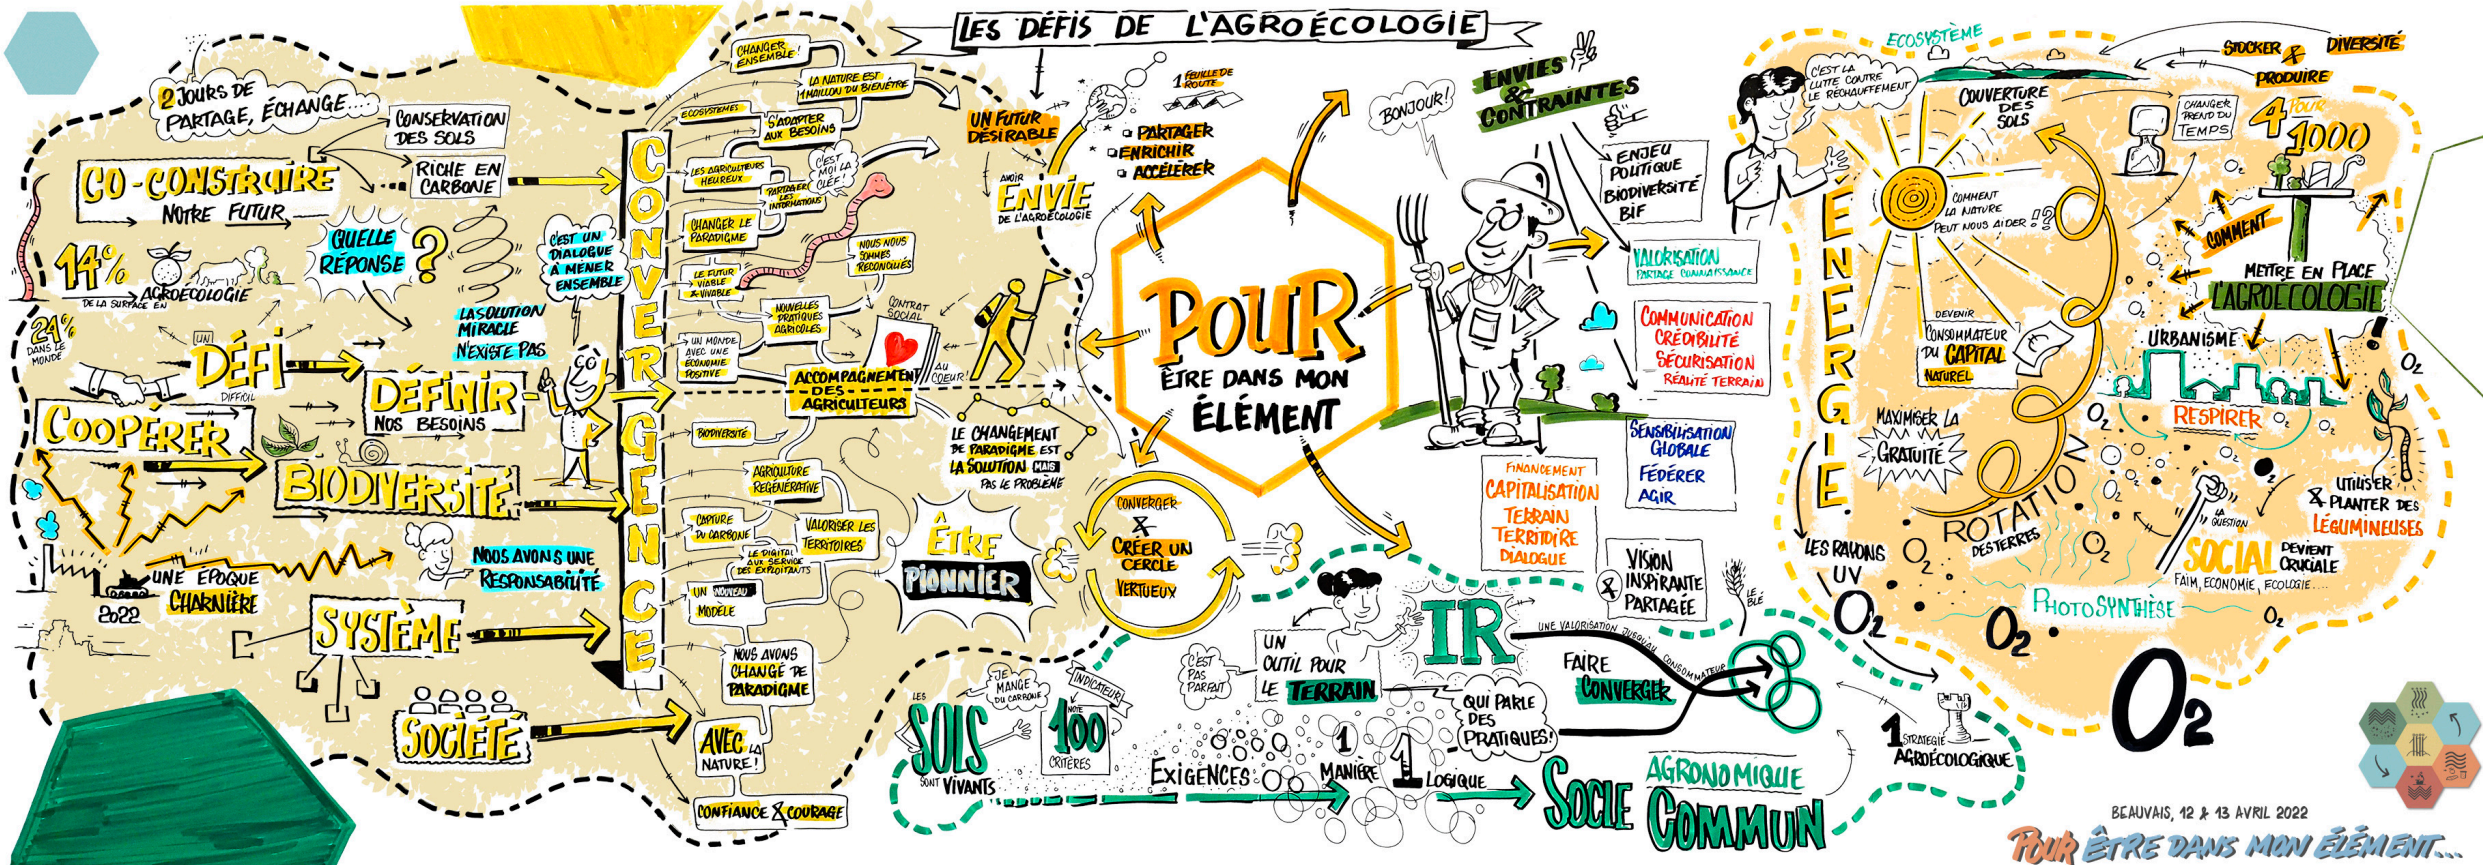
LES DÉFIS DE L'AGROÉCOLOGIE

2 JOURS DE PARTAGE, ÉCHANGE...

CONSERVATION DES SOLS

RICHE EN CARBONE

CO-CONSTRUIRE NOTRE FUTUR

QUELLE RÉPONSE ?

14% DE LA SURFACE EN AGROÉCOLOGIE

24% DANS LE MONDE

UN DÉFI DIFFICIL

DÉFINIR NOS BESOINS

COOPÉRER

BIODIVERSITÉ

C'EST UN DIALOGUE À MENER ENSEMBLE

LA SOLUTION MIRACLE N'EXISTE PAS

NOUS AVONS UNE RESPONSABILITÉ

UNE ÉPOQUE CHARNIÈRE

2022

SYSTÈME

SOCIÉTÉ

CONVERGENCE

CHANGER ENSEMBLE

LA NATURE EST 1 MAILLON DU BIEN-ÊTRE

ÉCOSYSTÈMES

S'ADAPTER AUX BESOINS

LES AGRICULTEURS HEUREUX

PARTAGER LES INFORMATIONS

C'EST MOI LA CLÉ!

CHANGER LE PARADIGME

NOUS NOUS SOMMES RECONNUS

LE FUTUR VIABLE & VIVABLE

NOUVELLES PRATIQUES AGRICOLES

CONTRAT SOCIAL

AU COEUR

UN MONDE AVEC UNE ÉCONOMIE POSITIVE

ACCOMPAGNEMENT DES AGRICULTEURS

BIODIVERSITÉ

AGRICULTURE RÉGÉNÉRATIVE

CAPTURE DU CARBONE

VALORISER LES TERRITOIRES

LE DIGITAL AUX SERVICE DES EXPLOITANTS

UN NOUVEAU MODÈLE

NOUS AVONS CHANGÉ DE PARADIGME

AVEC LA NATURE!

CONFIANCE & COURAGE

UN FUTUR DÉSIRABLE

AVOIR ENVIE DE L'AGROÉCOLOGIE

1 FEUILLE DE ROUTE

PARTAGER
ENRICHIR
ACCÉLÉRER

LE CHANGEMENT DE PARADIGME EST LA SOLUTION MAIS PAS LE PROBLÈME

ÊTRE PIONNIER

CONVERGER & CRÉER UN CERCLE VERTUEUX

POUR ÊTRE DANS MON ÉLÉMENT

BONJOUR!

ENVIES & CONTRAINTES

ENJEU POLITIQUE BIODIVERSITÉ BIF

VALORISATION PARTAGE CONNAISSANCE

COMMUNICATION CRÉDIBILITÉ SÉCURISATION RÉALITÉ TERRAIN

SENSIBILISATION GLOBALE
FÉDÉRER
AGIR

FINANCEMENT CAPITALISATION TERRAIN TERRITOIRE DIALOGUE

VISION INSPIRANTE & PARTAGÉE

LE BLÉ

C'EST PAS PARFAIT

UN OUTIL POUR LE TERRAIN

IR

UNE VALORISATION JUSQU'AU CONSOMMATEUR

FAIRE CONVERGER

QUI PARLE DES PRATIQUES!

JE MANGE DU CARBONE

INDICATEUR

NOTE 100 CRITÈRES

LES SOLS SONT VIVANTS

EXIGENCES

1 MANIÈRE

1 LOGIQUE

SOCLE COMMUN

AGRONOMIQUE

1 STRATÉGIE AGROÉCOLOGIQUE

C'EST LA LUTTE CONTRE LE RÉCHAUFFEMENT

ÉCOSYSTÈME

COUVERTURE DES SOLS

STOCKER & PRODUIRE

DIVERSITÉ

CHANGER TREND DU TEMPS

4 POUR 1000

COMMENT LA NATURE PEUT NOUS AIDER ?!

COMMENT

METTRE EN PLACE L'AGROÉCOLOGIE

ÉNERGIE

DEVENIR CONSOMMATEUR DU CAPITAL NATUREL

URBANISME

RESPIRER

MAXIMISER LA GRATUITÉ

ROTATION DES TERRES

LES RAYONS UV

UTILISER & PLANTER DES LÉGUMINEUSES

LA QUESTION SOCIAL DEVIENT CRUCIALE

FAIM, ÉCONOMIE, ÉCOLOGIE...

PHOTOSYNTHÈSE

$O_2$

BEAUVAIS, 12 & 13 AVRIL 2022

POUR ÊTRE DANS MON ÉLÉMENT...